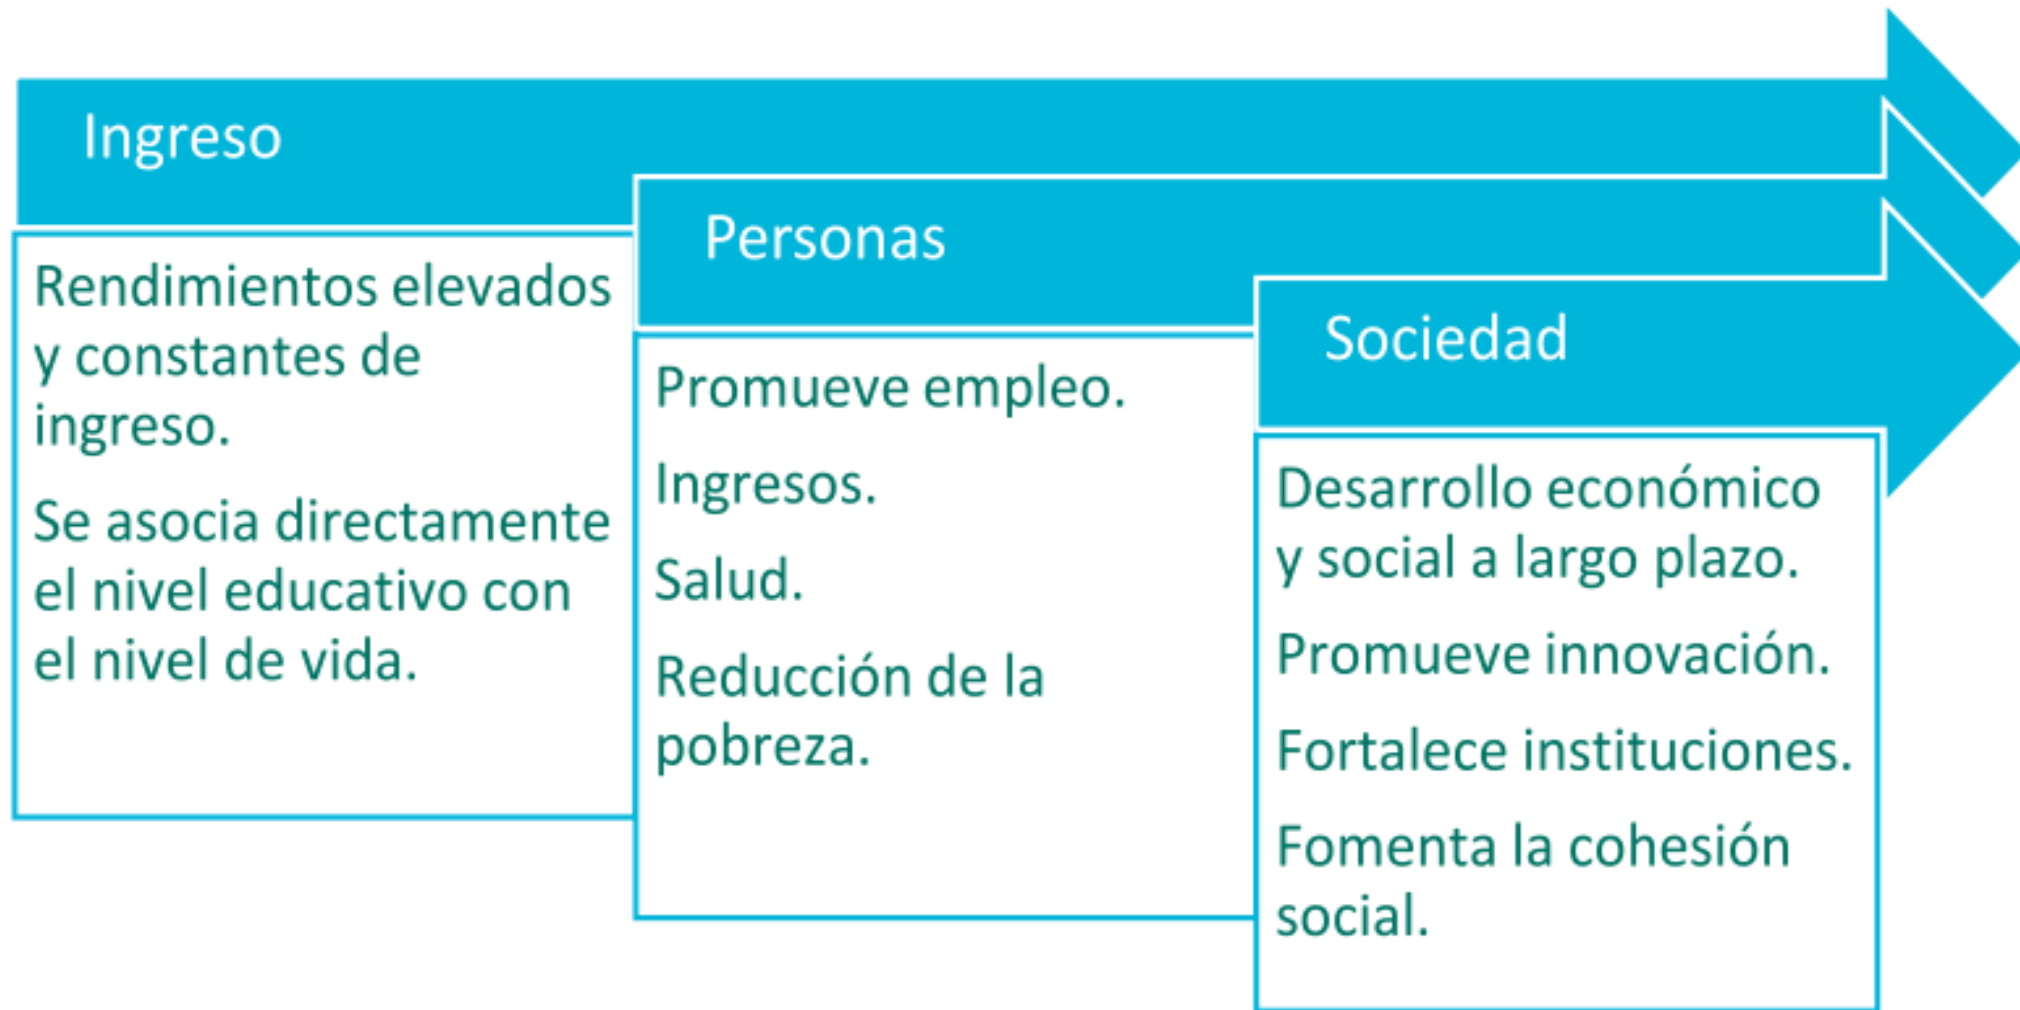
Ingreso

Rendimientos elevados y constantes de ingreso.

Se asocia directamente el nivel educativo con el nivel de vida.

Personas

Promueve empleo.

Ingresos.

Salud.

Reducción de la pobreza.

Sociedad

Desarrollo económico y social a largo plazo.

Promueve innovación.

Fortalece instituciones.

Fomenta la cohesión social.